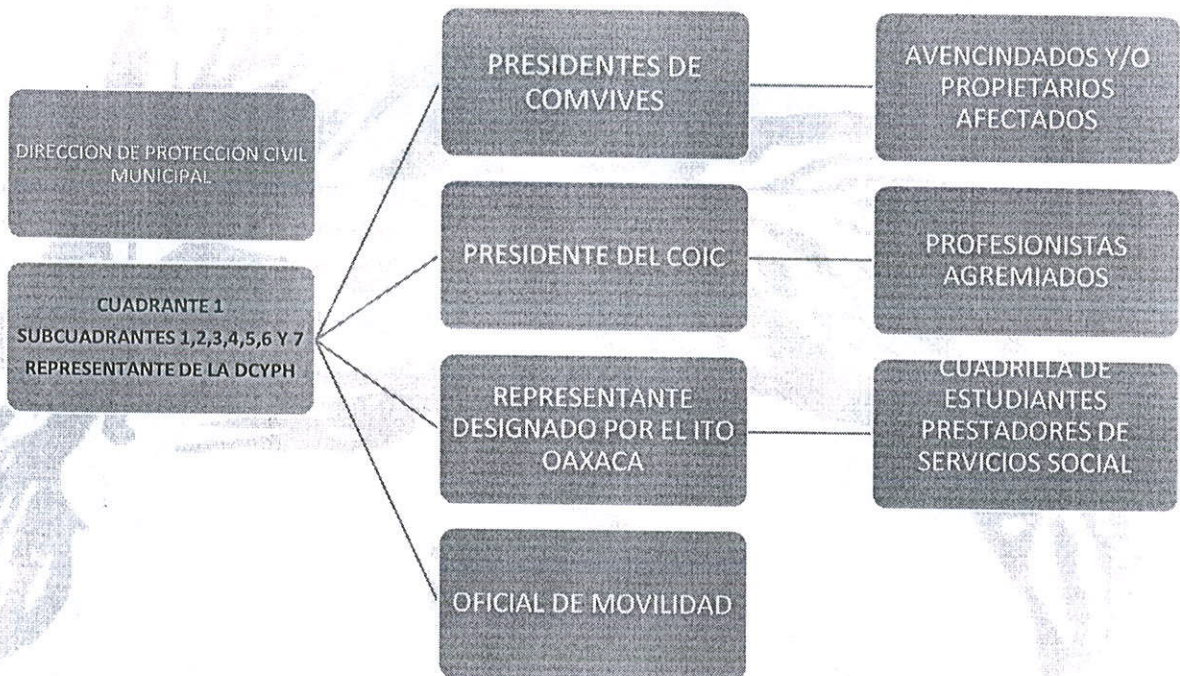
DIRECCION DE PROTECCION CIVIL MUNICIPAL

CUADRANTE 1
SUBCUADRANTES 1,2,3,4,5,6 Y 7
REPRESENTANTE DE LA DCYPH

PRESIDENTES DE COMVIVES

AVENCINDADOS Y/O PROPIETARIOS AFECTADOS

PRESIDENTE DEL COIC

PROFESIONISTAS AGREMIADOS

REPRESENTANTE DESIGNADO POR EL ITO OAXACA

CUADRILLA DE ESTUDIANTES PRESTADORES DE SERVICIOS SOCIAL

OFICIAL DE MOVILIDAD